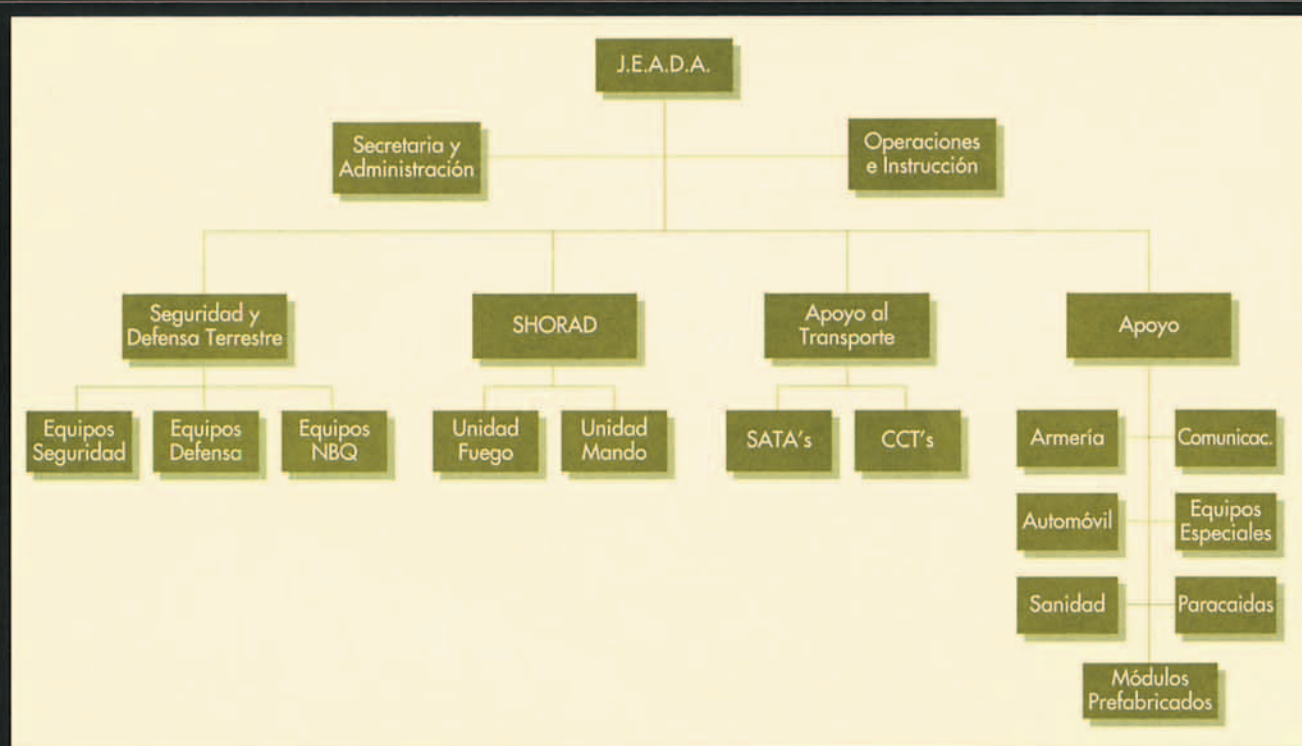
J.E.A.D.A.

Secretaria y Administración

Operaciones e Instrucción

Seguridad y Defensa Terrestre

SHORAD

Apoyo al Transporte

Apoyo

Equipos Seguridad

Equipos Defensa

Equipos NBQ

Unidad Fuego

Unidad Mando

SATA's

CCT's

Armería

Comunicac.

Automóvil

Equipos Especiales

Sanidad

Paracaidas

Módulos Prefabricados